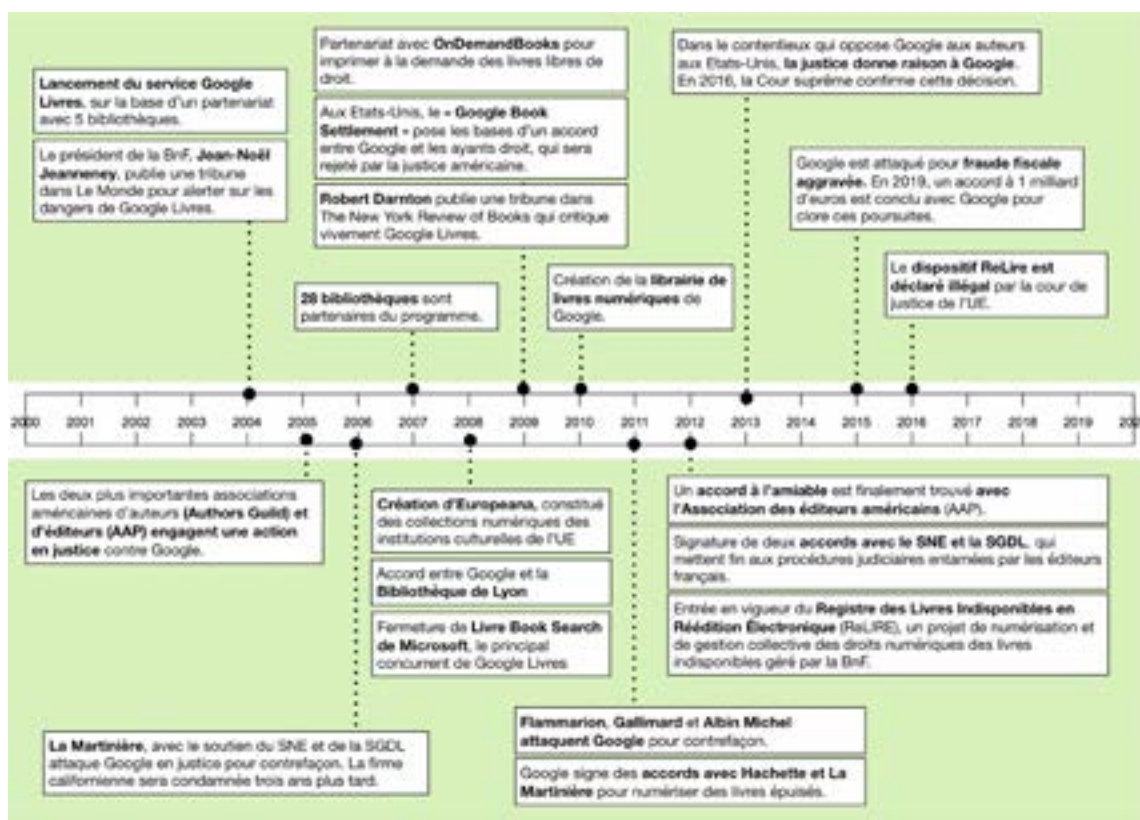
Lancement du service Google Livres, sur la base d'un partenariat avec 5 bibliothèques.

Le président de la BnF, Jean-Noël Jeanneney, publie une tribune dans Le Monde pour alerter sur les dangers de Google Livres.

28 bibliothèques sont partenaires du programme.

Partenariat avec OnDemandBooks pour imprimer à la demande des livres libres de droit.

Aux Etats-Unis, le « Google Book Settlement » pose les bases d'un accord entre Google et les ayants droit, qui sera rejeté par la justice américaine.

Robert Darnton publie une tribune dans The New York Review of Books qui critique vivement Google Livres.

Création de la librairie de livres numériques de Google.

Dans le contentieux qui oppose Google aux auteurs aux Etats-Unis, la justice donne raison à Google. En 2016, la Cour suprême confirme cette décision.

Google est attaqué pour fraude fiscale aggravée. En 2019, un accord à 1 milliard d'euros est conclu avec Google pour clore ces poursuites.

Le dispositif ReLire est déclaré illégal par la cour de justice de l'UE.

2000 2001 2002 2003 2004 2005 2006 2007 2008 2009 2010 2011 2012 2013 2014 2015 2016 2017 2018 2019 202

Les deux plus importantes associations américaines d'auteurs (Authors Guild) et d'éditeurs (AAP) engagent une action en justice contre Google.

Création d'Europeana, constitué des collections numériques des institutions culturelles de l'UE

Accord entre Google et la Bibliothèque de Lyon

Fermeture de Livre Book Search de Microsoft, le principal concurrent de Google Livres

La Martinière, avec le soutien du SNE et de la SGDL attaque Google en justice pour contrefaçon. La firme californienne sera condamnée trois ans plus tard.

Un accord à l'amiable est finalement trouvé avec l'Association des éditeurs américains (AAP).

Signature de deux accords avec le SNE et la SGDL, qui mettent fin aux procédures judiciaires entamées par les éditeurs français.

Entrée en vigueur du Registre des Livres Indisponibles en Réédition Électronique (ReLIRE), un projet de numérisation et de gestion collective des droits numériques des livres indisponibles géré par la BnF.

Flammarion, Gallimard et Albin Michel attaquent Google pour contrefaçon.

Google signe des accords avec Hachette et La Martinière pour numériser des livres épuisés.